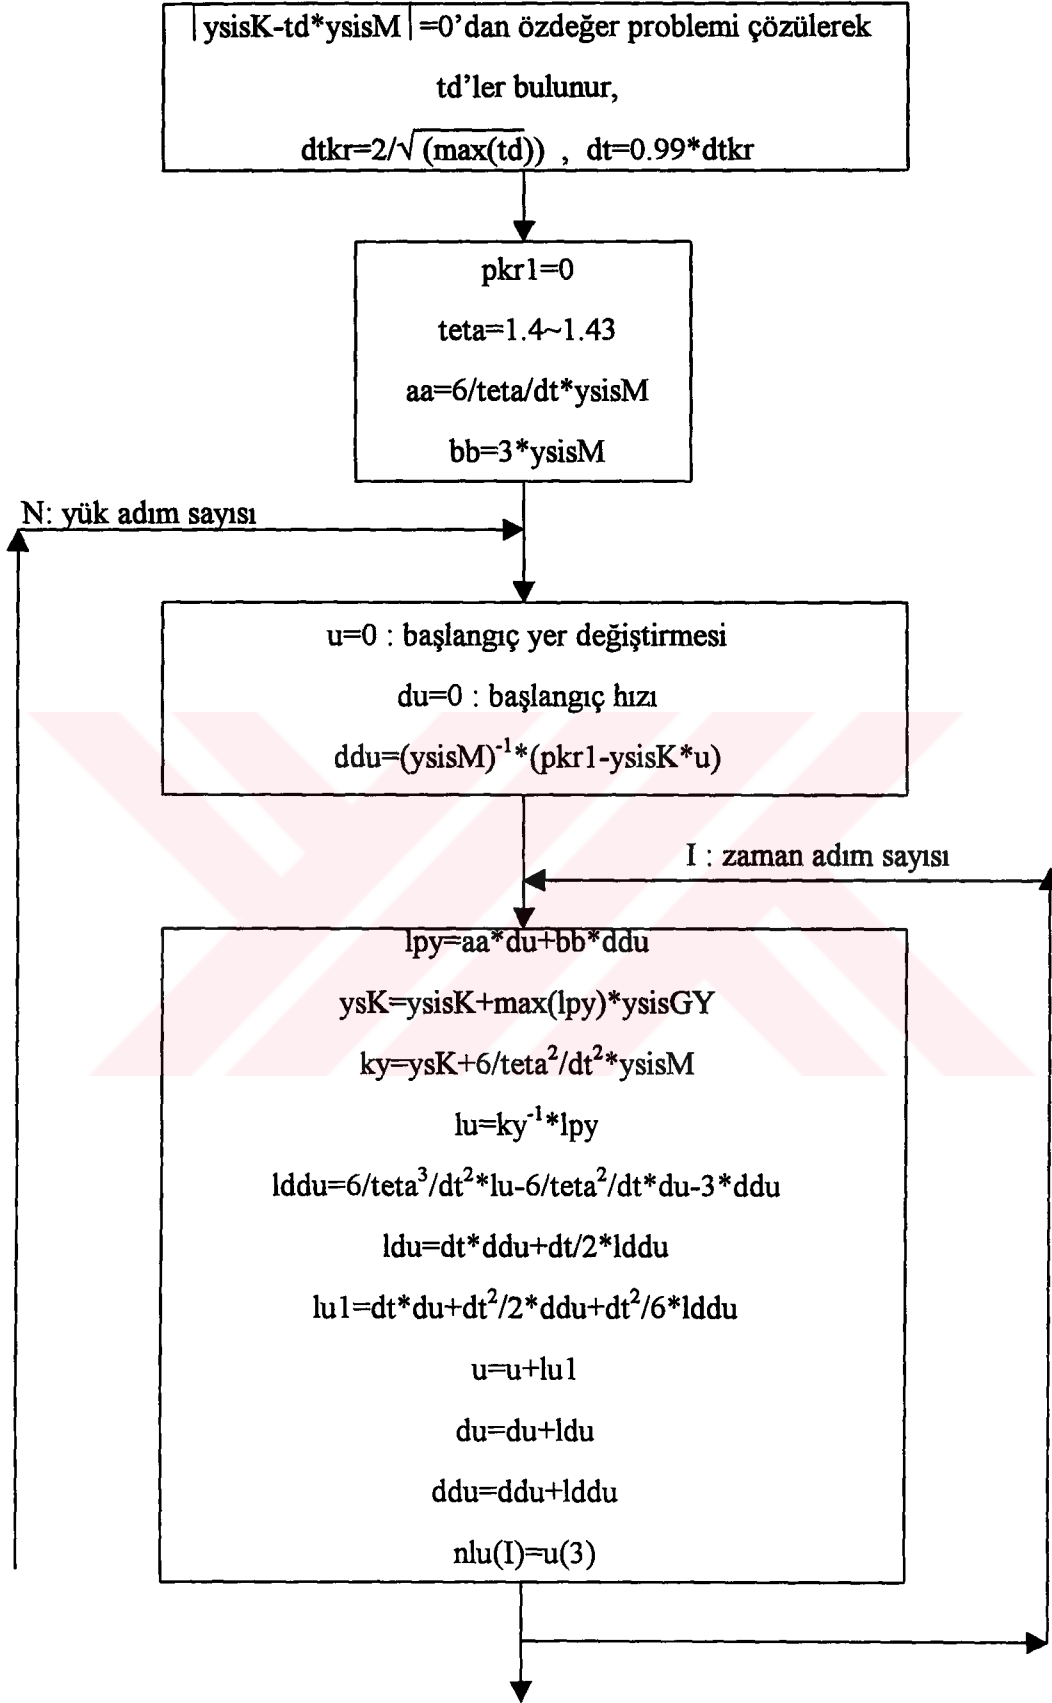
$|$ysisK-td*ysisM$|$=0’dan özdeğer problemi çözülerek td’ler bulunur,

dtkr=2/$\sqrt{(max(td))}$ , dt=0.99*dtkr

pkr1=0

teta=1.4~1.43

aa=6/teta/dt*ysisM

bb=3*ysisM

N: yük adım sayısı

u=0 : başlangıç yer değiştirmesi

du=0 : başlangıç hızı

ddu=(ysisM)$^{-1}$*(pkr1-ysisK*u)

I : zaman adım sayısı

lpy=aa*du+bb*ddu

ysK=ysisK+max(lpy)*ysisGY

ky=ysK+6/teta$^2$/dt$^2$*ysisM

lu=ky$^{-1}$*lpy

lddu=6/teta$^3$/dt$^2$*lu-6/teta$^2$/dt*du-3*ddu

ldu=dt*ddu+dt/2*lddu

lu1=dt*du+dt$^2$/2*ddu+dt$^2$/6*lddu

u=u+lu1

du=du+ldu

ddu=ddu+lddu

nlu(I)=u(3)